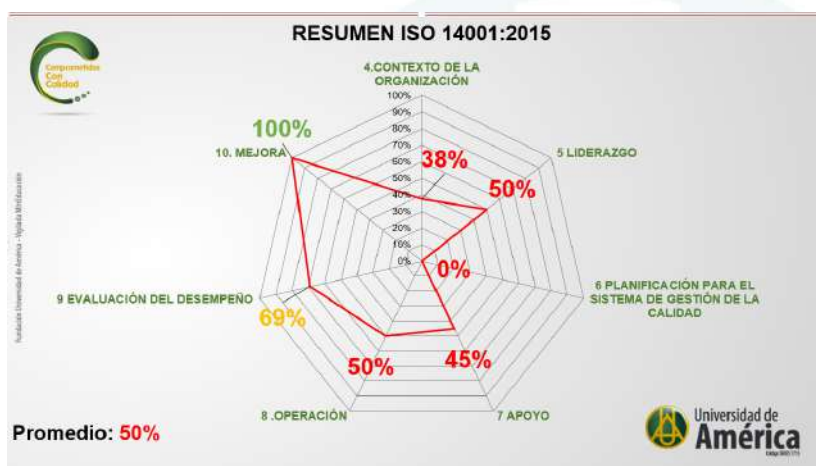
RESUMEN ISO 14001:2015

Comprometidos Con Calidad

4.CONTEXTO DE LA ORGANIZACIÓN

100%
90%
80%
70%
60%
50%
40%
30%
20%
10%
0%

100%
10. MEJORA

38%

5 LIDERAZGO
50%

0%

6 PLANIFICACIÓN PARA EL SISTEMA DE GESTIÓN DE LA CALIDAD

9 EVALUACIÓN DEL DESEMPEÑO
69%

50%

45%

8 .OPERACIÓN

7 APOYO

Promedio: 50%

Universidad de América